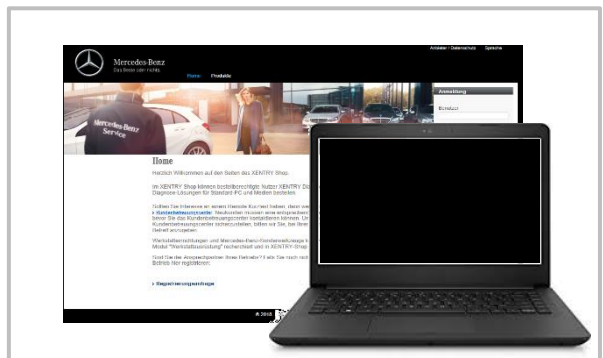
Anbieter / Datenschutz Sprache

Mercedes-Benz
Das Beste oder nichts.

Home Produkte

Anmeldung

Benutzer

Mercedes-Benz Service

Home

Herzlich Willkommen auf den Seiten des XENTRY Shop.

Im XENTRY Shop können berechtigte Nutzer XENTRY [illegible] Diagnose Lösungen für Standard PC und Medien bestellen.

Sollten Sie Interesse an einem Dienste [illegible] haben, dann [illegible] Kundenbetreuungscenter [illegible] bevor Sie das Kundenbetreuungscenter kontaktieren können. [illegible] Kundenbetreuungscenter sicherzustellen, bitten wir Sie, bei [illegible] Betrieb anzugeben.

Werkstattberechtigungen und Mercedes-Benz-Fundamentausrüstung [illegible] Modell "Werkstattausrüstung" recherchiert und im XENTRY-Shop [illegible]

Sind Sie der Ansprechpartner Ihres Betriebs? Falls Sie noch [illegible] Betrieb hier registrieren.

Registrierungsanfrage

© 2018